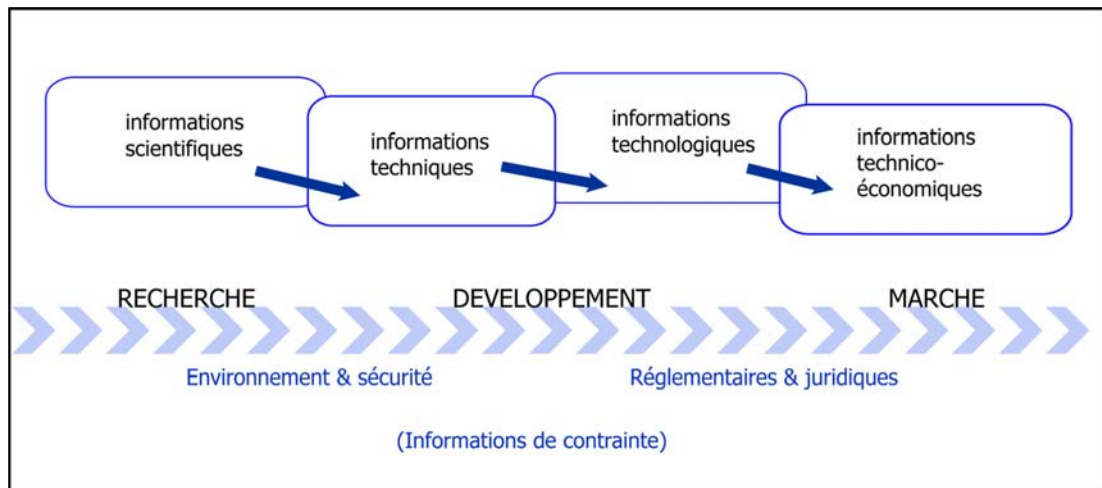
informations scientifiques

informations techniques

informations technologiques

informations technico-économiques

RECHERCHE

DEVELOPPEMENT

MARCHE

Environnement & sécurité

Réglementaires & juridiques

(Informations de contrainte)